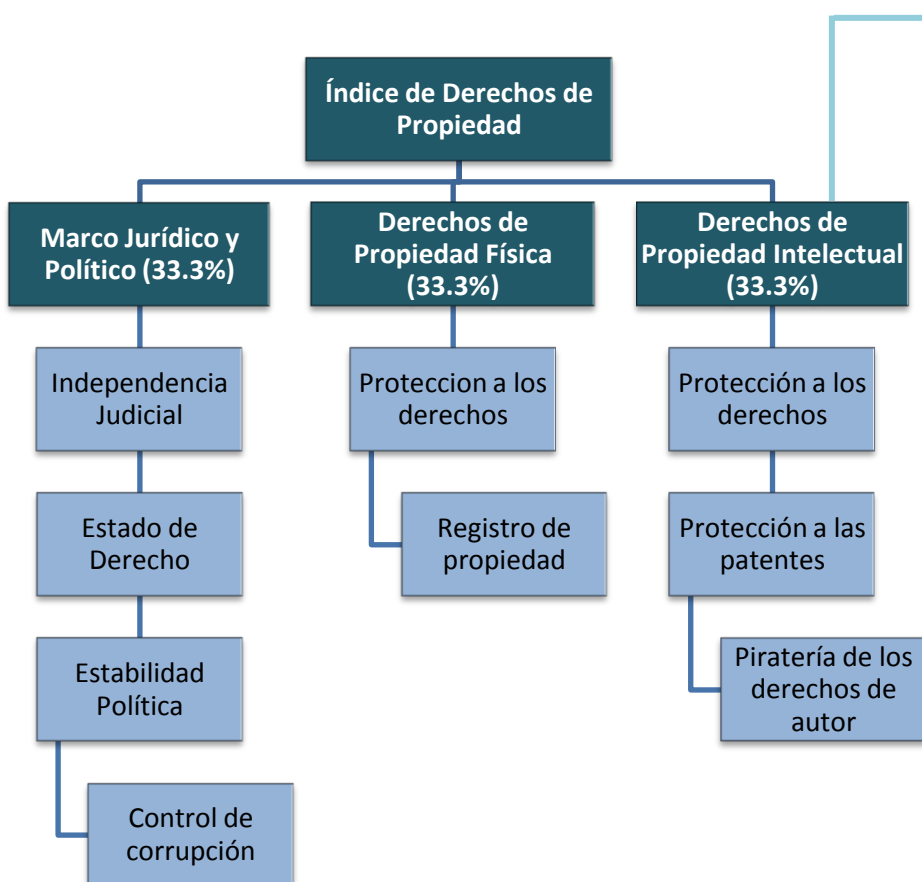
Índice de Derechos de Propiedad

Marco Jurídico y Político (33.3%)

Independencia Judicial

Estado de Derecho

Estabilidad Política

Control de corrupción

Derechos de Propiedad Física (33.3%)

Proteccion a los derechos

Registro de propiedad

Derechos de Propiedad Intelectual (33.3%)

Protección a los derechos

Protección a las patentes

Piratería de los derechos de autor